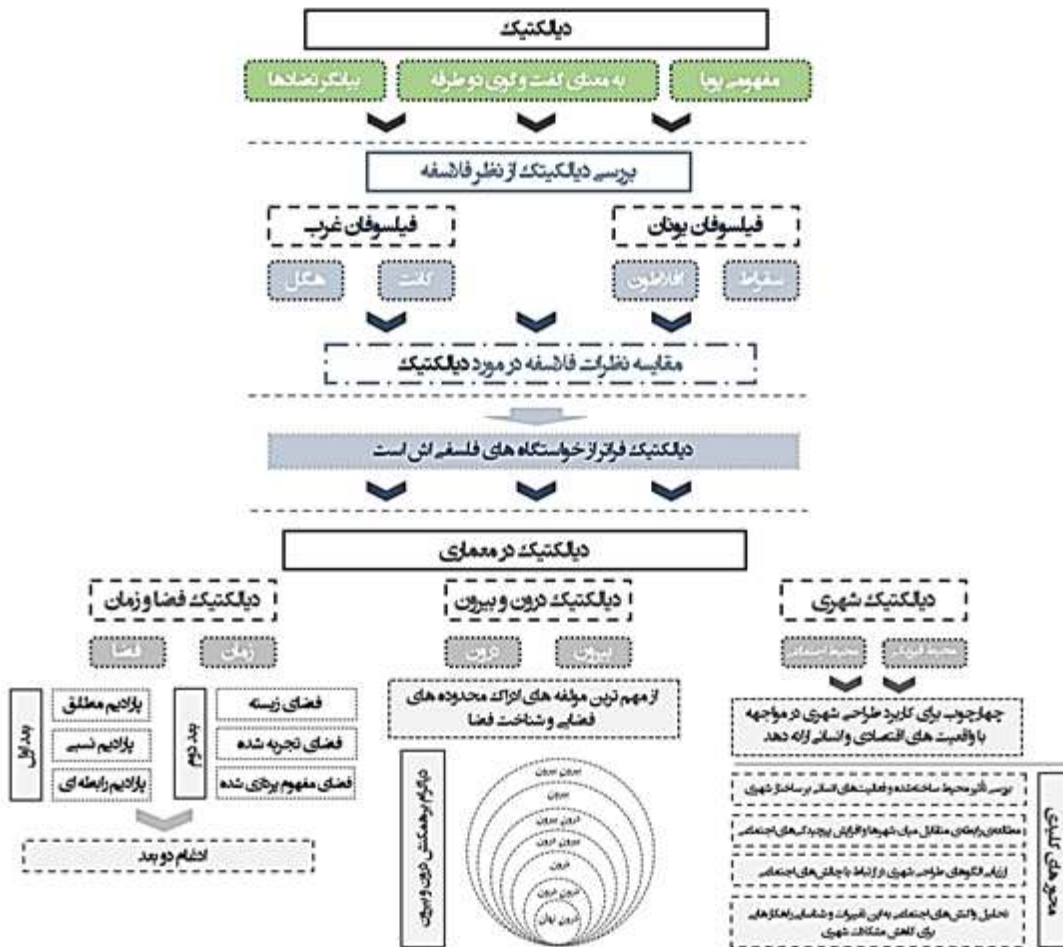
دیالکتیک

مفهومی پویا
به معنای گفت و گوی دو طرفه
بیانگر تضادها

بررسی دیالکتیک از نظر فلاسفه

فیلسوفان یونان
سقراط
افلاطون

فیلسوفان غرب
کانت
هگل

مقایسه نظرات فلاسفه در مورد دیالکتیک

دیالکتیک فراتر از خواستگاه های فلسفی اش است

دیالکتیک در معماری

دیالکتیک شهری
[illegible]
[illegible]
چهارچوب برای کاربرد طراحی شهری در مواجهه با واقعیت های اقتصادی و انسانی ارائه دهد

محورهای کلیدی
بررسی تأثیر محیط ساخته شده و فعالیت های انسانی بر ساختار شهری
مطالعه ی رابطه ی متقابل میان شهرها و افزایش پیچیدگی های اجتماعی
ارزیابی الگوهای طراحی شهری در ارتباط با چالش های اجتماعی
تحلیل واکنش های اجتماعی به این تغییرات و شناسایی راهکارهایی برای کاهش مشکلات شهری

دیالکتیک درون و بیرون
بیرون
درون
از مهم ترین مولفه های ادراک محدوده های فضایی و شناخت فضا

دیاگرام برهمکنش درون و بیرون
بیرون بیرون
بیرون
درون بیرون
بیرون درون
درون
بیرون درون
درون نهان

دیالکتیک فضا و زمان
زمان
فضا

بعد دوم
فضای زیسته
فضای تجربه شده
فضای مفهوم پردازی شده

بعد اول
پارادیم مطلق
پارادیم نسبی
پارادیم رابطه ای

ادغام دو بعد